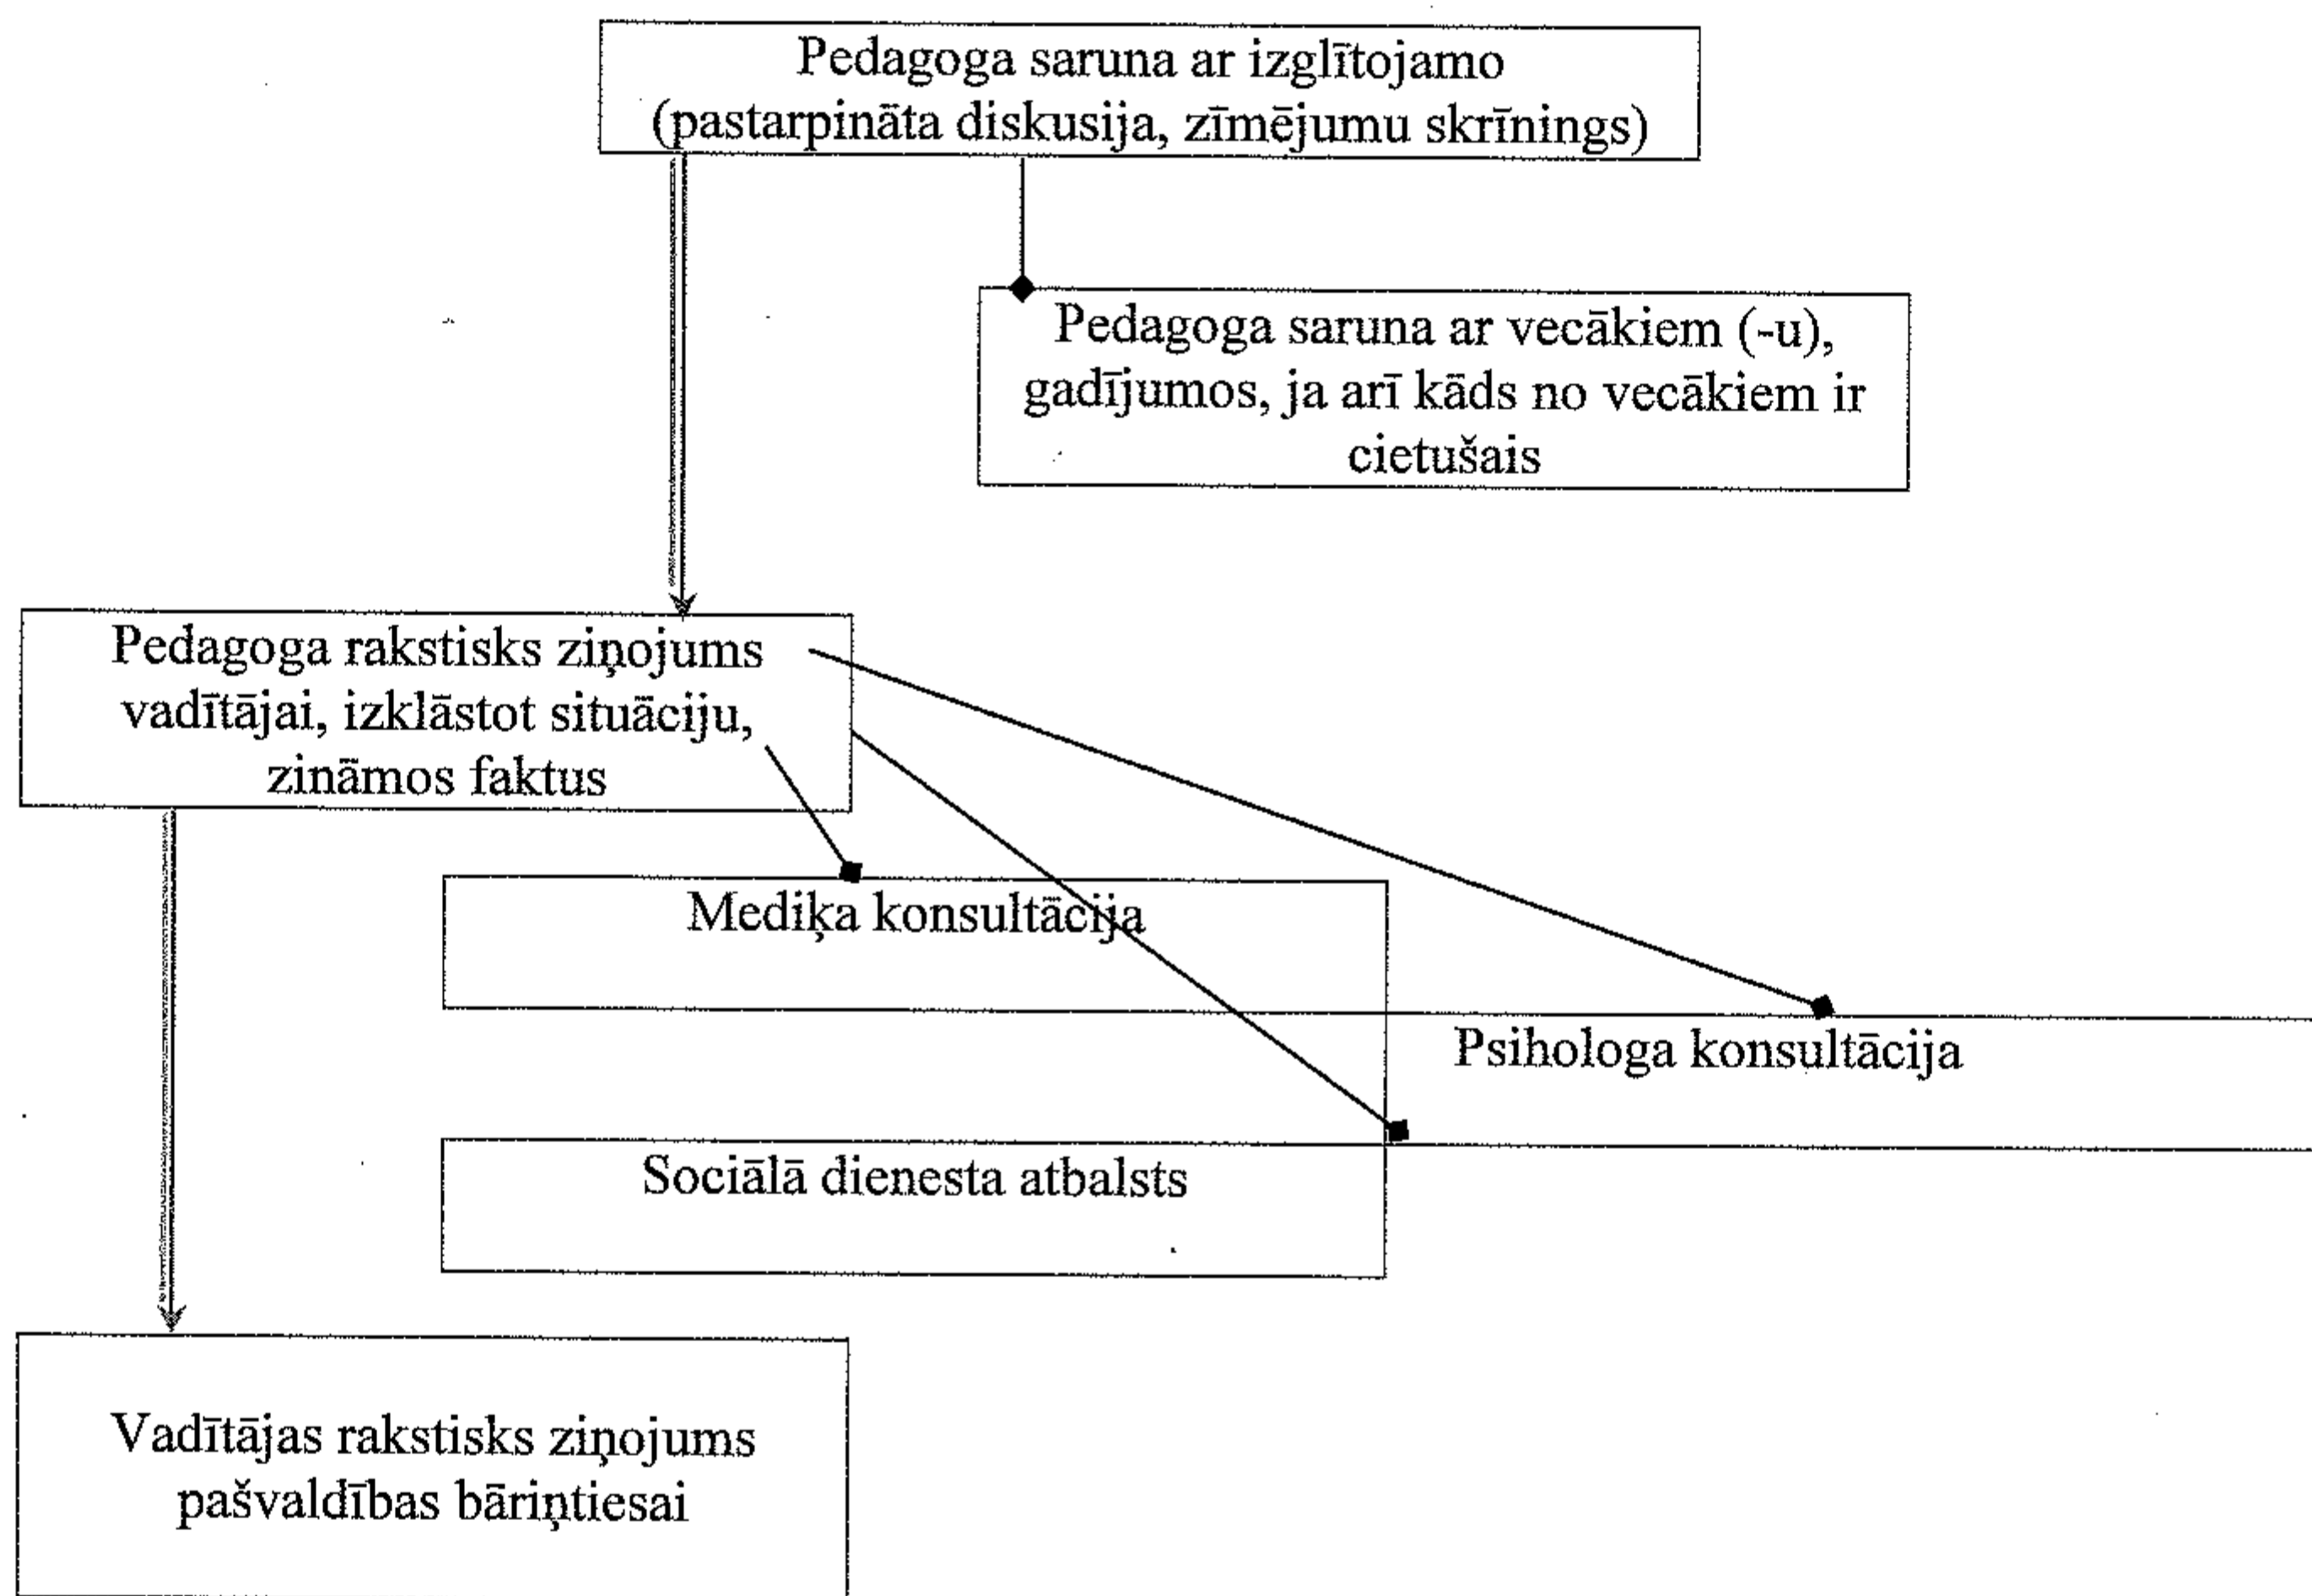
Pedagoga saruna ar izglītojamo (pastarpināta diskusija, zīmējumu skrīnings)

Pedagoga saruna ar vecākiem (-u), gadījumos, ja arī kāds no vecākiem ir cietušais

Pedagoga rakstisks ziņojums vadītājai, izklāstot situāciju, zināmos faktus

Mediķa konsultācija

Psihologa konsultācija

Sociālā dienesta atbalsts

Vadītājas rakstisks ziņojums pašvaldības bāriņtiesai